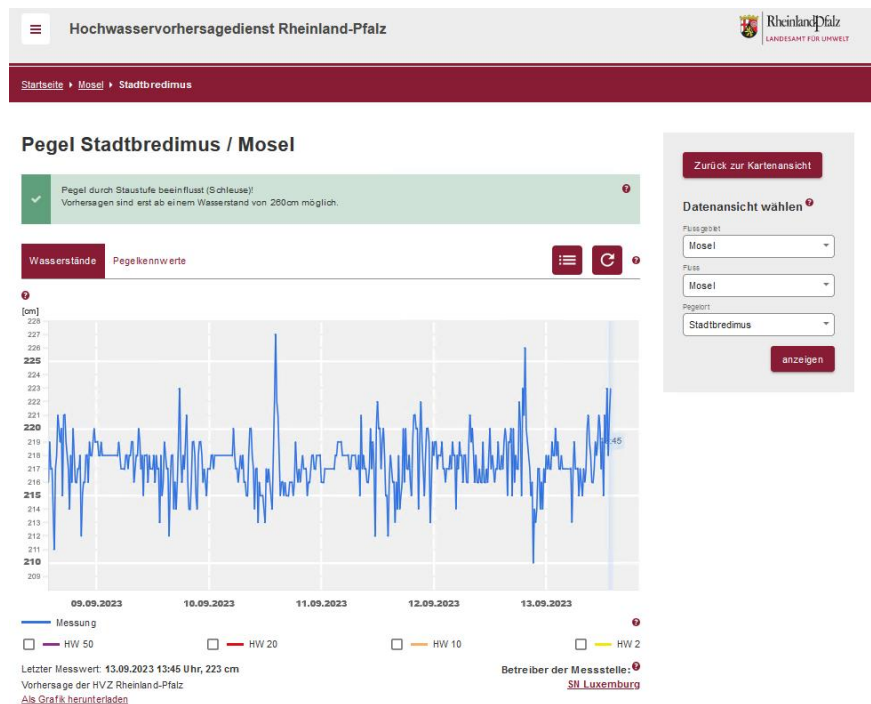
Hochwasservorhersagedienst Rheinland-Pfalz

RheinlandPfalz
LANDESAMT FÜR UMWELT

Startseite ▸ Mosel ▸ Stadtbredimus

Pegel Stadtbredimus / Mosel

Pegel durch Staustufe beeinflusst (Schleuse)!
Vorhersagen sind erst ab einem Wasserstand von 260cm möglich.

Wasserstände Pegelkennwerte

[cm]
228
227
226
225
224
223
222
221
220
219
218
217
216
215
214
213
212
211
210
209

13:45

09.09.2023 10.09.2023 11.09.2023 12.09.2023 13.09.2023

Messung

HW 50 HW 20 HW 10 HW 2

Letzter Messwert: 13.09.2023 13:45 Uhr, 223 cm
Vorhersage der HVZ Rheinland-Pfalz
Als Grafik herunterladen

Betreiber der Messstelle:
SN Luxemburg

Zurück zur Kartenansicht

Datenansicht wählen

Flussgebiet
Mosel
Fluss
Mosel
Pegelort
Stadtbredimus

anzeigen